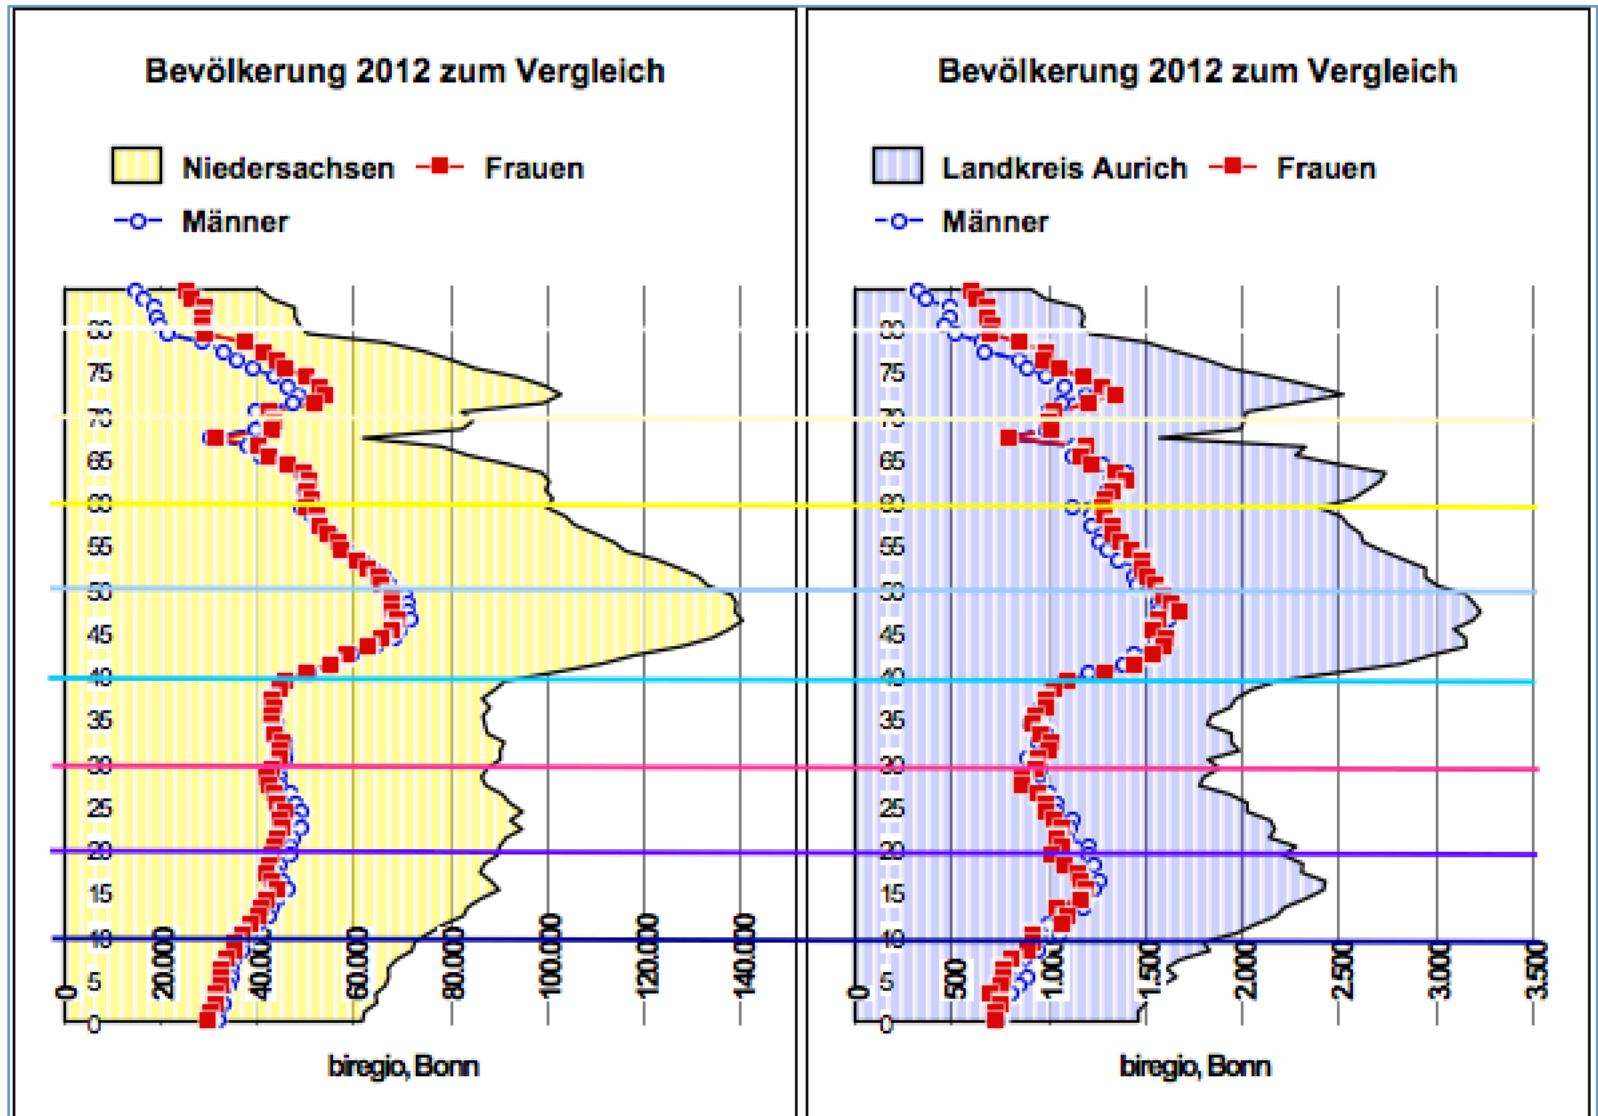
Bevölkerung 2012 zum Vergleich

Niedersachsen Frauen
Männer

80
75
70
65
60
55
50
45
40
35
30
25
20
15
10
5
0

0
20.000
40.000
60.000
80.000
100.000
120.000
140.000

biregio, Bonn

Bevölkerung 2012 zum Vergleich

Landkreis Aurich Frauen
Männer

80
75
70
65
60
55
50
45
40
35
30
25
20
15
10
5
0

0
500
1.000
1.500
2.000
2.500
3.000
3.500

biregio, Bonn